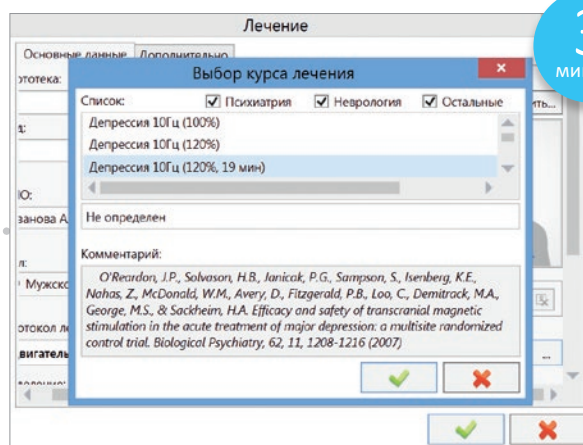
Лечение

Основные данные | Дополнительно

ототека:

д:

Ю:

занова А

л:

Мужско

отокол ле

вигатель

ить...

3
ми

Выбор курса лечения

Список: Психиатрия Неврология Остальные

Депрессия 10Гц (100%)
Депрессия 10Гц (120%)
Депрессия 10Гц (120%, 19 мин)

Не определен

Комментарий:

O'Reardon, J.P., Solvason, H.B., Janicak, P.G., Sampson, S., Isenberg, K.E., Nahas, Z., McDonald, W.M., Avery, D., Fitzgerald, P.B., Loo, C., Demitrack, M.A., George, M.S., & Sackheim, H.A. Efficacy and safety of transcranial magnetic stimulation in the acute treatment of major depression: a multisite randomized control trial. Biological Psychiatry, 62, 11, 1208-1216 (2007)